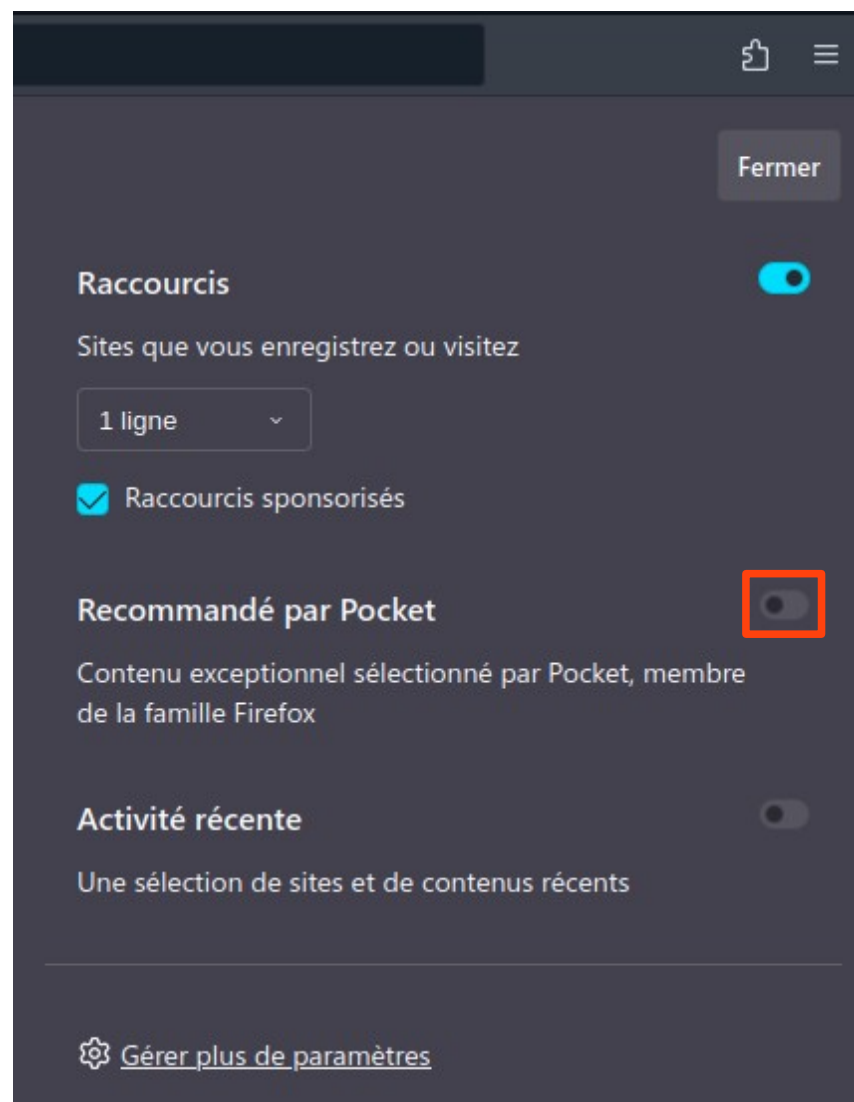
Fermer

Raccourcis

Sites que vous enregistrez ou visitez

1 ligne

Raccourcis sponsorisés

Recommandé par Pocket

Contenu exceptionnel sélectionné par Pocket, membre de la famille Firefox

Activité récente

Une sélection de sites et de contenus récents

Gérer plus de paramètres